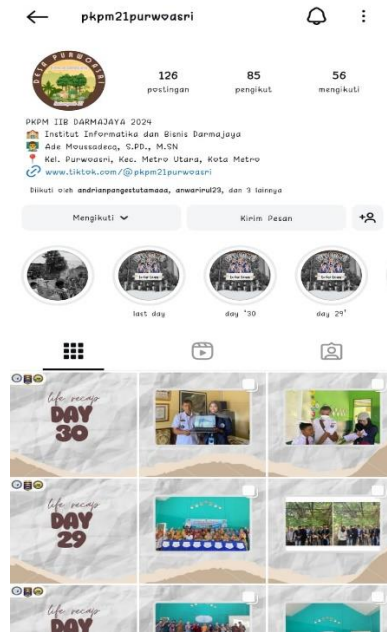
pkpm21purwoasri

DESA PURWOASRI

126
postingan

85
pengikut

56
mengikuti

PKPM IIB DARMAJAYA 2024
🏫 Institut Informatika dan Bisnis Darmajaya
Ade Moussadecq, S.PD., M.SN
📍 Kel. Purwoasri, Kec. Metro Utara, Kota Metro
🔗 www.tiktok.com/@pkpm21purwoasri

Diikuti oleh andrianpangestutamaaa, anwarirul23, dan 3 lainnya

Mengikuti

Kirim Pesan

last day

day '30

day 29'

life recap
DAY
30

life recap
DAY
29

life recap
DAY